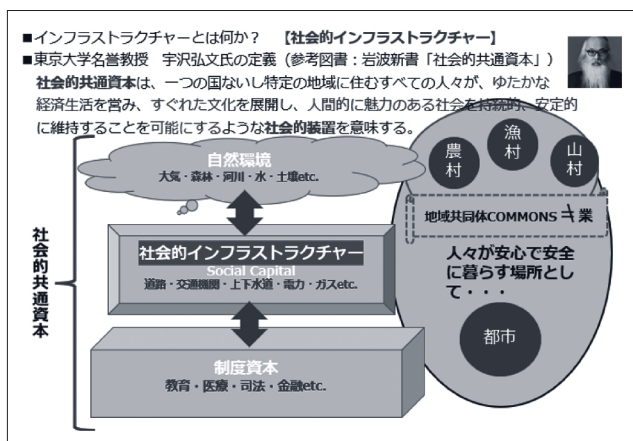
■インフラストラクチャーとは何か？　【社会的インフラストラクチャー】
■東京大学名誉教授　宇沢弘文氏の定義（参考図書：岩波新書「社会的共通資本」）
社会的共通資本は、一つの国ないし特定の地域に住むすべての人々が、ゆたかな経済生活を営み、すぐれた文化を展開し、人間的に魅力のある社会を持続的、安定的に維持することを可能にするような社会的装置を意味する。

自然環境
大気・森林・河川・水・土壌etc.

社会的インフラストラクチャー
Social Capital
道路・交通機関・上下水道・電力・ガスetc.

制度資本
教育・医療・司法・金融etc.

社会的共通資本

農村
漁村
山村
地域共同体COMMONS ≒ 業
人々が安心で安全に暮らす場所として・・・
都市